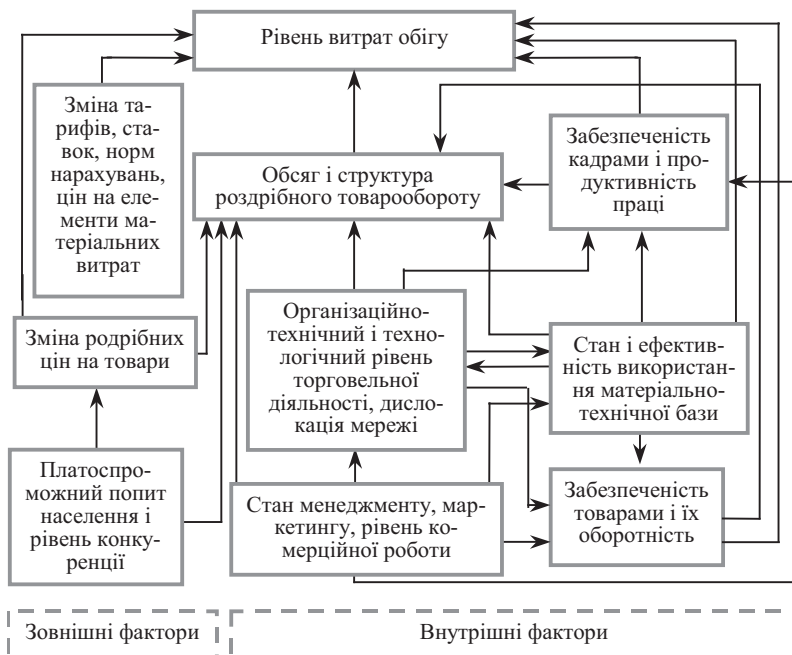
Рівень витрат обігу

Зміна тарифів, ставок, норм нарахувань, цін на елементи матеріальних витрат

Обсяг і структура роздрібного товарообороту

Забезпеченість кадрами і продуктивність праці

Зміна родрібних цін на товари

Організаційно-технічний і технологічний рівень торговельної діяльності, дислокація мережі

Стан і ефективність використання матеріально-технічної бази

Платоспроможний попит населення і рівень конкуренції

Стан менеджменту, маркетингу, рівень комерційної роботи

Забезпеченість товарами і їх оборотність

Зовнішні фактори

Внутрішні фактори